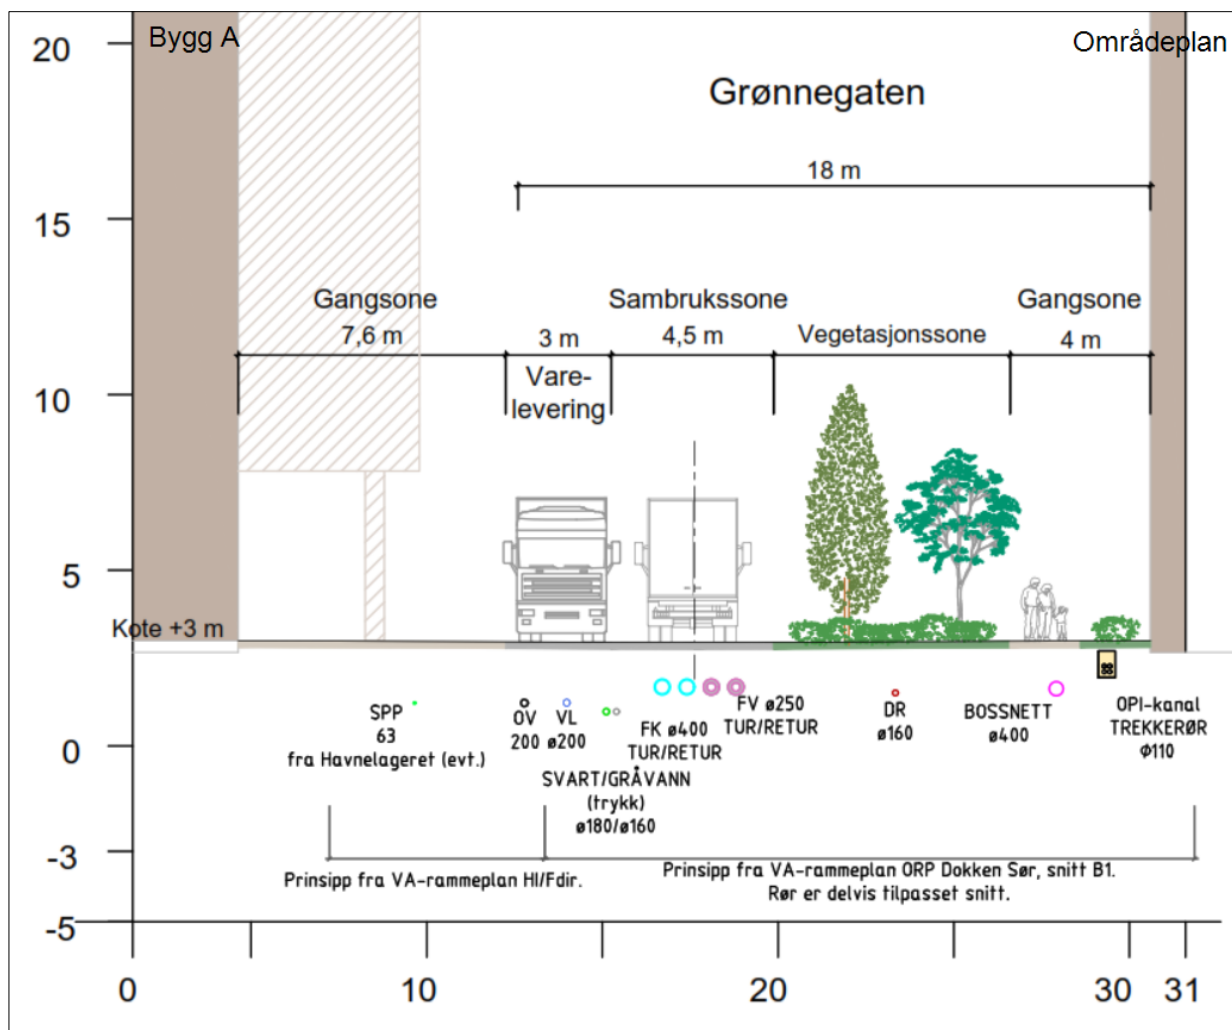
20
15
10
5
0
-3
-5

Bygg A

Områdeplan

Grønnegaten

18 m

Gangsone
7,6 m

3 m

Sambrukssone
4,5 m

Vegetasjonssone

Gangsone
4 m

Varelevering

Kote +3 m

SPP
63
fra Havnelageret (evt.)

OV
200

VL
ø200

SVART/GRÅVANN
(trykk)
ø180/ø160

FK ø400
TUR/RETUR

FV ø250
TUR/RETUR

DR
ø160

BOSSNETT
ø400

OPI-kanal
TREKKERØR
Φ110

Prinsipp fra VA-rammeplan HI/Fdir.

Prinsipp fra VA-rammeplan ORP Dokken Sør, snitt B1.
Rør er delvis tilpasset snitt.

0
10
20
30
31